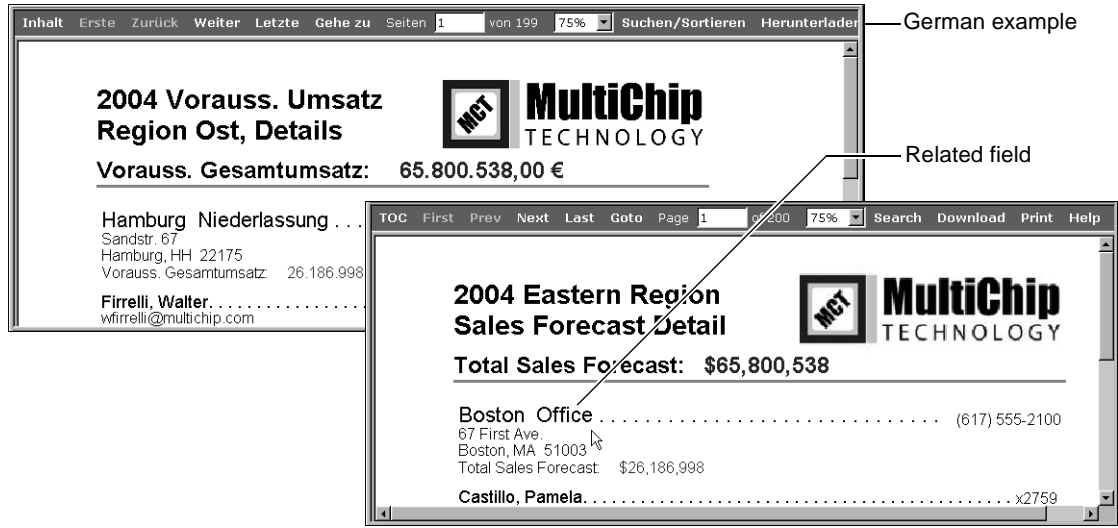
Inhalt Erste Zurück Weiter Letzte Gehe zu Seiten 1 von 199 75% Suchen/Sortieren Herunterladen

German example

2004 Vorauss. Umsatz
Region Ost, Details

MCT MultiChip TECHNOLOGY

Vorauss. Gesamtumsatz: 65.800.538,00 €

Hamburg Niederlassung . . .
Sandstr. 67
Hamburg, HH 22175
Vorauss. Gesamtumsatz: 26.186.998

Firrelli, Walter. . . . . . . . . . . . . .
wfirrelli@multichip.com

Related field

TOC First Prev Next Last Goto Page 1 of 200 75% Search Download Print Help

2004 Eastern Region
Sales Forecast Detail

MCT MultiChip TECHNOLOGY

Total Sales Forecast: $65,800,538

Boston Office . . . . . . . . . . . . . . . . . . . . . . . . . . . . . . (617) 555-2100
67 First Ave.
Boston, MA 51003
Total Sales Forecast: $26,186,998

Castillo, Pamela. . . . . . . . . . . . . . . . . . . . . . . . . . . . . . . . . . x2759